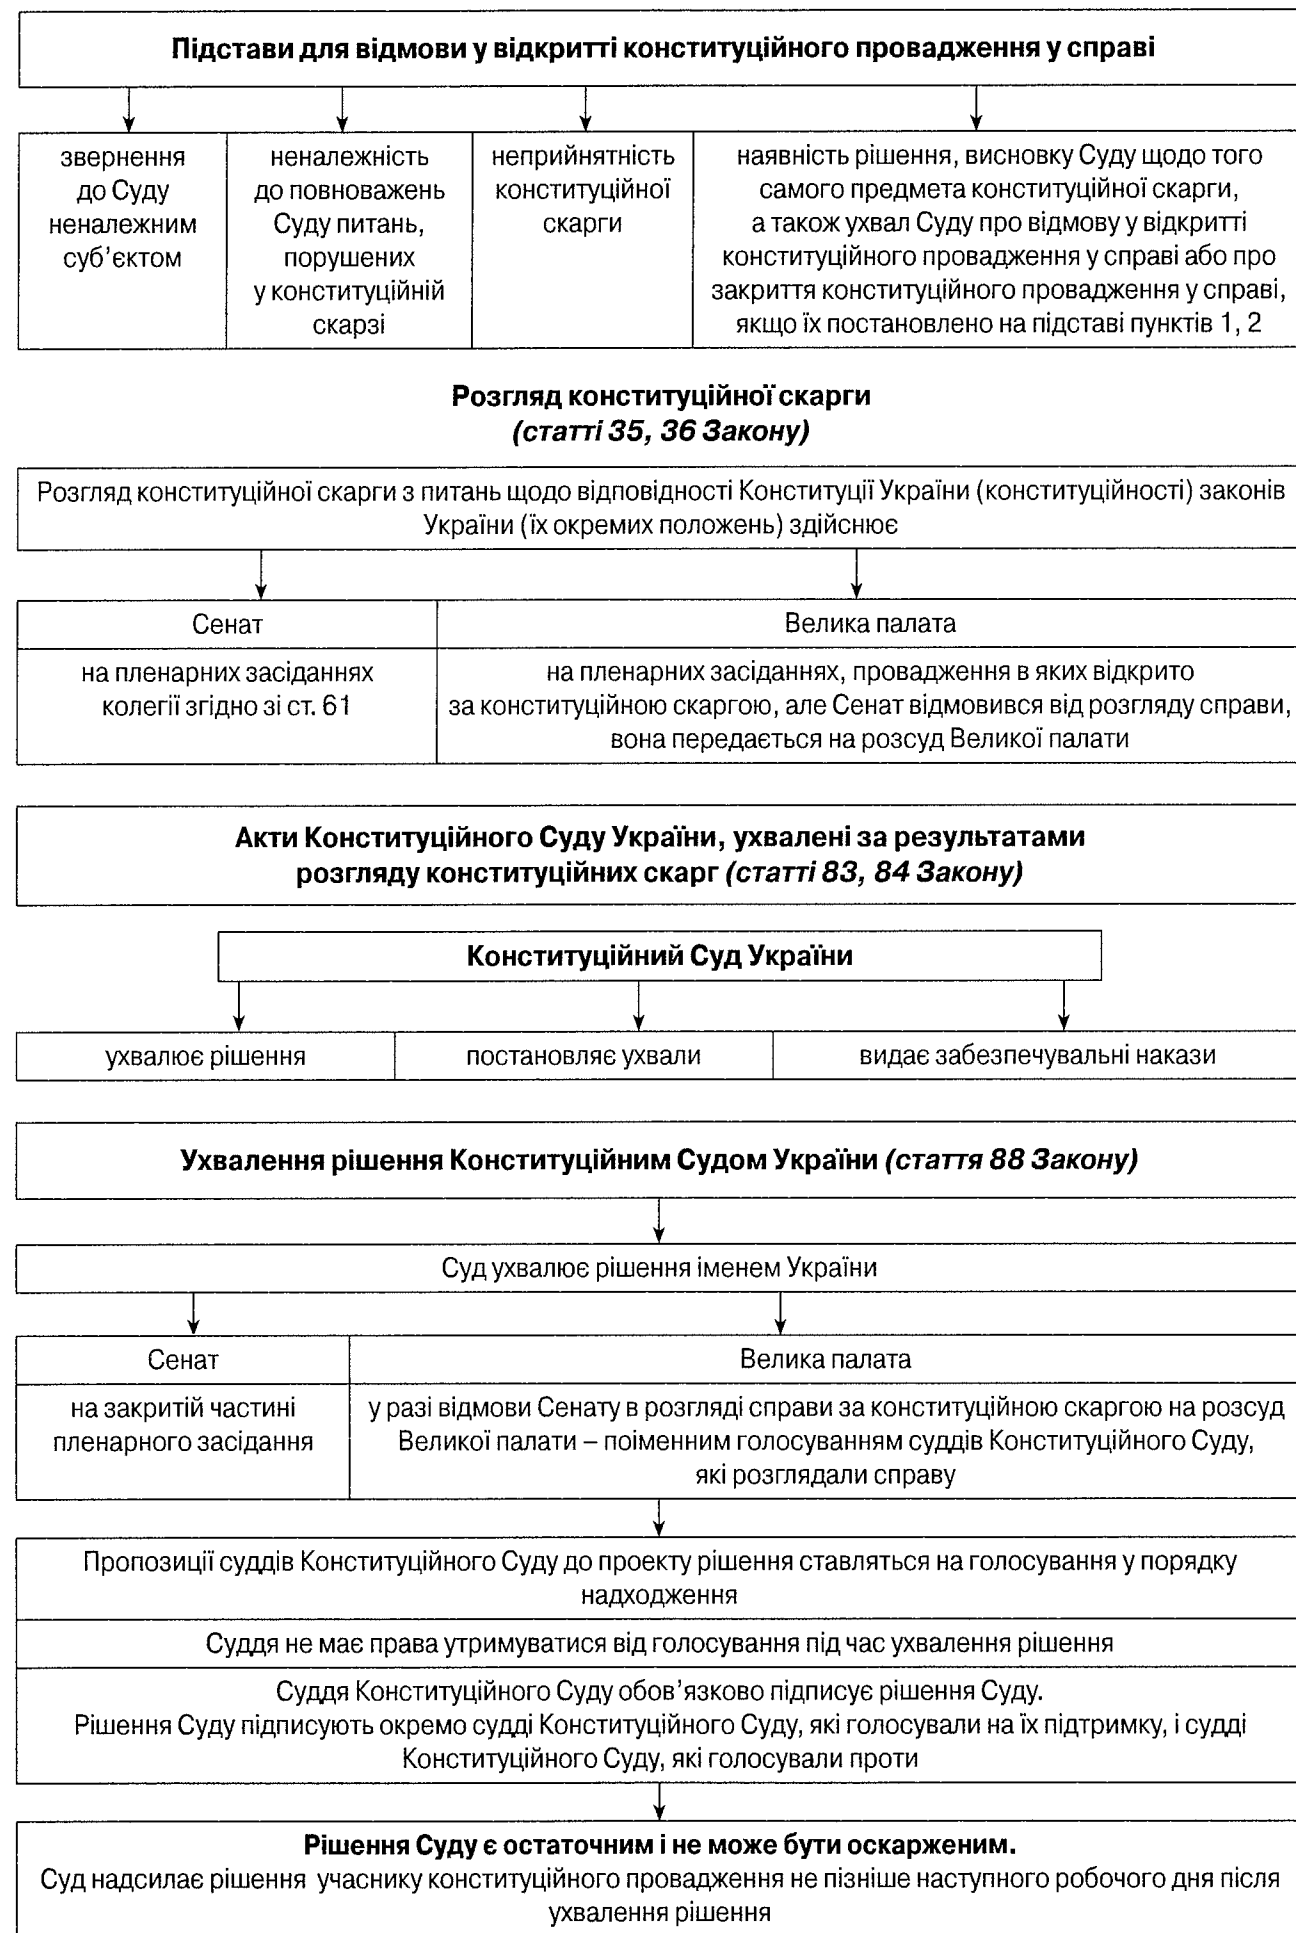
**Підстави для відмови у відкритті конституційного провадження у справі**

| звернення до Суду неналежним суб'єктом | неналежність до повноважень Суду питань, порушених у конституційній скарзі | неприйнятність конституційної скарги | наявність рішення, висновку Суду щодо того самого предмета конституційної скарги, а також ухвал Суду про відмову у відкритті конституційного провадження у справі або про закриття конституційного провадження у справі, якщо їх постановлено на підставі пунктів 1, 2 |
|---|---|---|---|

**Розгляд конституційної скарги**
***(статті 35, 36 Закону)***

Розгляд конституційної скарги з питань щодо відповідності Конституції України (конституційності) законів України (їх окремих положень) здійснює

| Сенат | Велика палата |
|---|---|
| на пленарних засіданнях колегії згідно зі ст. 61 | на пленарних засіданнях, провадження в яких відкрито за конституційною скаргою, але Сенат відмовився від розгляду справи, вона передається на розсуд Великої палати |

**Акти Конституційного Суду України, ухвалені за результатами розгляду конституційних скарг *(статті 83, 84 Закону)***

**Конституційний Суд України**

| ухвалює рішення | постановляє ухвали | видає забезпечувальні накази |
|---|---|---|

**Ухвалення рішення Конституційним Судом України *(стаття 88 Закону)***

Суд ухвалює рішення іменем України

| Сенат | Велика палата |
|---|---|
| на закритій частині пленарного засідання | у разі відмови Сенату в розгляді справи за конституційною скаргою на розсуд Великої палати – поіменним голосуванням суддів Конституційного Суду, які розглядали справу |

Пропозиції суддів Конституційного Суду до проекту рішення ставляться на голосування у порядку надходження

Суддя не має права утримуватися від голосування під час ухвалення рішення

Суддя Конституційного Суду обов'язково підписує рішення Суду.
Рішення Суду підписують окремо судді Конституційного Суду, які голосували на їх підтримку, і судді Конституційного Суду, які голосували проти

**Рішення Суду є остаточним і не може бути оскарженим.**
Суд надсилає рішення учаснику конституційного провадження не пізніше наступного робочого дня після ухвалення рішення